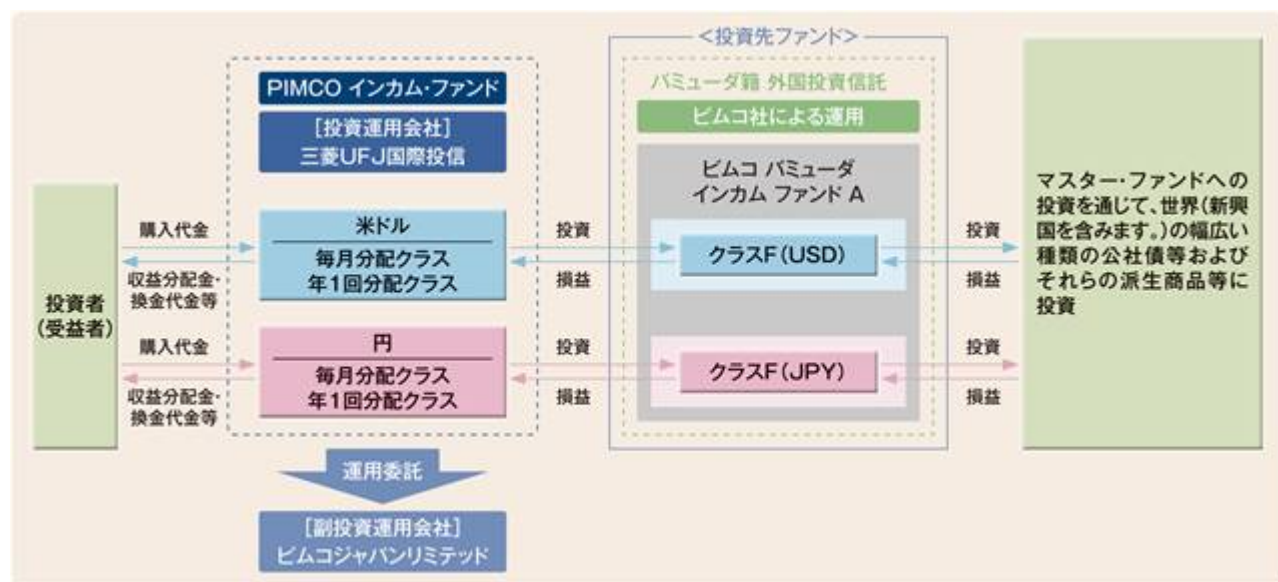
投資者
(受益者)

購入代金

収益分配金・
換金代金等

購入代金

収益分配金・
換金代金等

PIMCO インカム・ファンド

[投資運用会社]
三菱UFJ国際投信

米ドル
毎月分配クラス
年1回分配クラス

円
毎月分配クラス
年1回分配クラス

運用委託

[副投資運用会社]
ピムコジャパンリミテッド

投資

損益

投資

損益

<投資先ファンド>

バミューダ籍 外国投資信託

ピムコ社による運用

ピムコ バミューダ
インカム ファンド A

クラスF(USD)

クラスF(JPY)

投資

損益

投資

損益

マスター・ファンドへの投資を通じて、世界(新興国を含みます。)の幅広い種類の公社債等およびそれらの派生商品等に投資